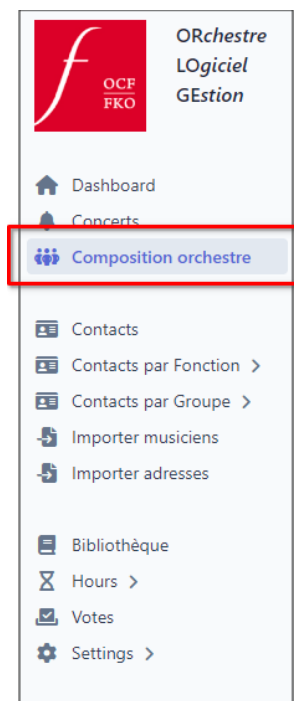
f
OCF
FKO

ORchestre
LOgiciel
GEstion

Dashboard
Concerts
Composition orchestre

Contacts
Contacts par Fonction >
Contacts par Groupe >
Importer musiciens
Importer adresses

Bibliothèque
Hours >
Votes
Settings >